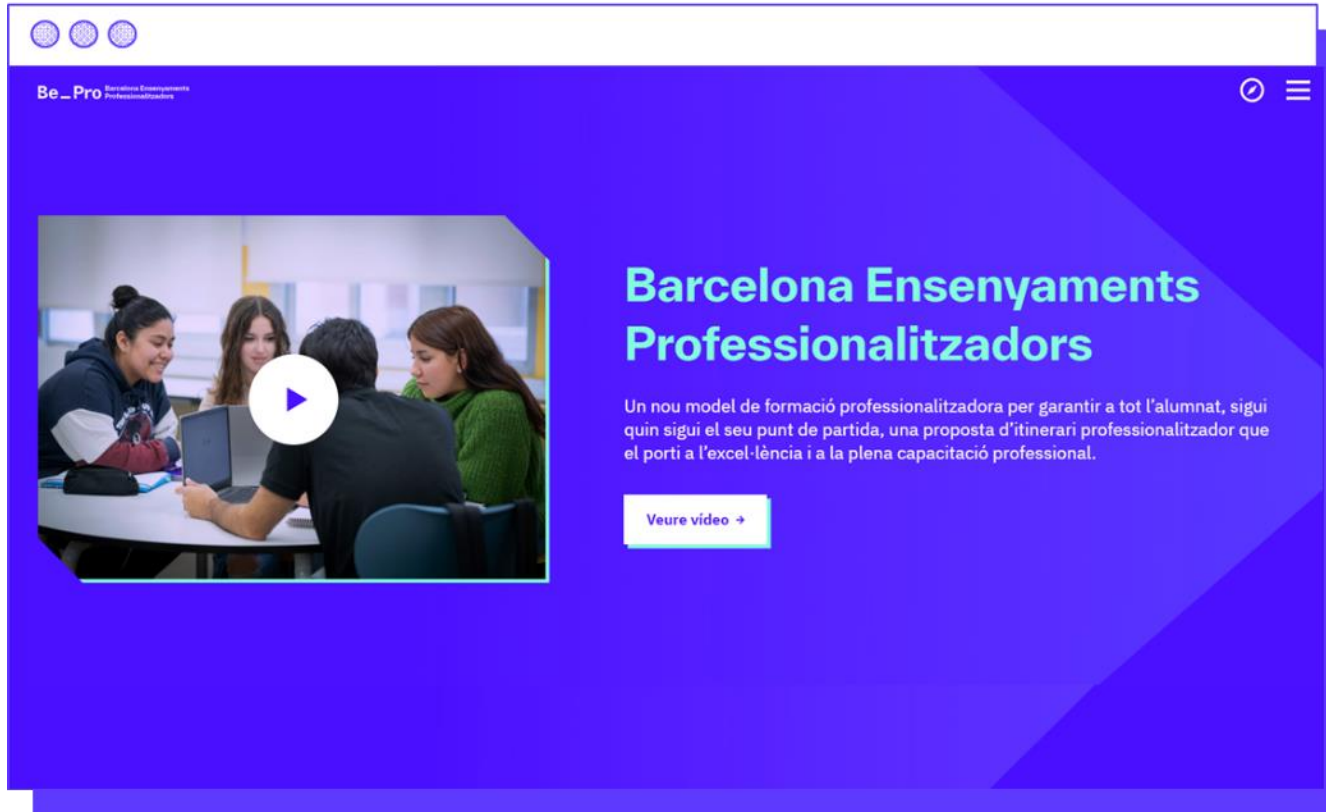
Be_Pro Barcelona Ensenyaments Professionalitzadors

Barcelona Ensenyaments Professionalitzadors

Un nou model de formació professionalitzadora per garantir a tot l'alumnat, sigui quin sigui el seu punt de partida, una proposta d'itinerari professionalitzador que el porti a l'excel·lència i a la plena capacitació professional.

Veure vídeo →